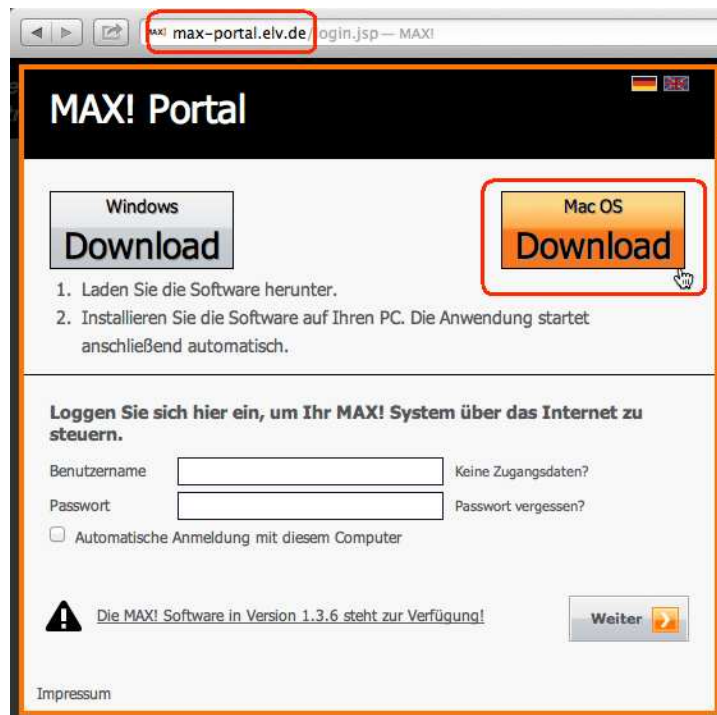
max-portal.elv.de/login.jsp — MAX!

MAX! Portal

Windows
Download

Mac OS
Download

1. Laden Sie die Software herunter.
2. Installieren Sie die Software auf Ihren PC. Die Anwendung startet anschließend automatisch.

Loggen Sie sich hier ein, um Ihr MAX! System über das Internet zu steuern.

Benutzername
Keine Zugangsdaten?
Passwort
Passwort vergessen?
Automatische Anmeldung mit diesem Computer

Die MAX! Software in Version 1.3.6 steht zur Verfügung!

Weiter

Impressum